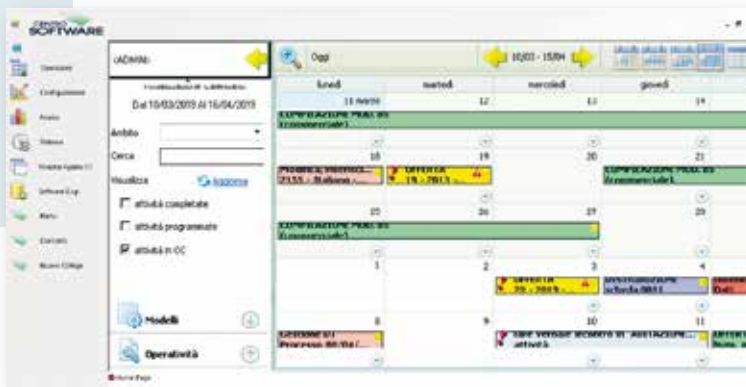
CENTRO SOFTWARE

Operazioni
Configurazione
Analisi
Sistema
Finestra Agenda CI
Software Exp
Menu
Contratti
Nuovo Collega

(ADMIN)

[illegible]
Dal 10/03/2019 Al 16/04/2019

Ambito
Cerca
Visualizza
Aggiorna
attività completate
attività programmate
attività in CC

Modelli
Operatività

Home Page

Oggi
10/03 - 15/04

| lunedì | martedì | mercoledì | giovedì |
|---|---|---|---|
| 11 marzo | 12 | 13 | 14 |
| COMPILAZIONE MODULO Commerciale1 | | | |
| 18 | 19 | 20 | 21 |
| PROBLEMA VARIOUS 2155 - Italiano - | OFFERTA 19 - 2019 - | | COMPILAZIONE MODULO Commerciale1 |
| 25 | 26 | 27 | 28 |
| COMPILAZIONE MODULO Commerciale1 | | | |
| 1 | 2 | 3 | 4 |
| | | OFFERTA 20 - 2019 - | INSTALLAZIONE scheda 0811 |
| 8 | 9 | 10 | 11 |
| Gestione di Processo 80/9a/ | | Tipo vendite accordo di attività | INSTALLAZIONE |